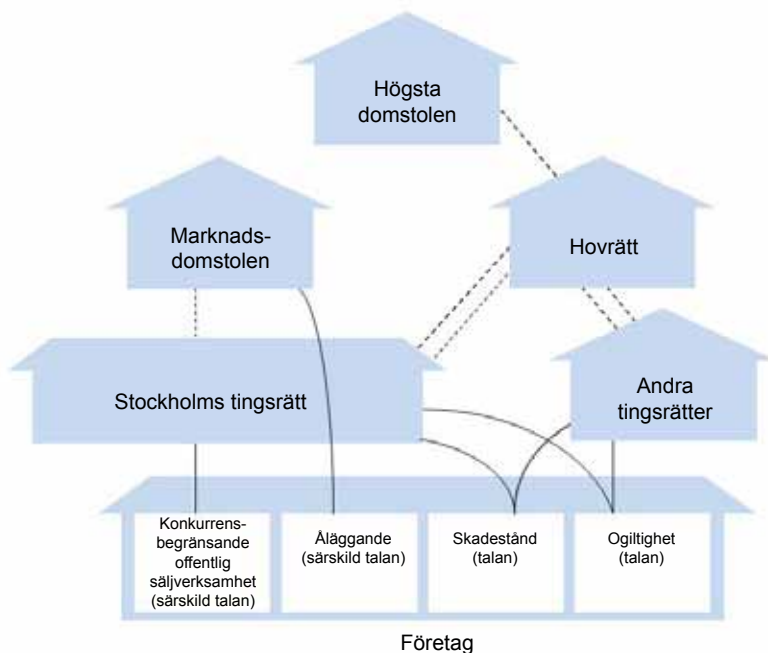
Högsta domstolen

Marknadsdomstolen

Hovrätt

Stockholms tingsrätt

Andra tingsrätter

Konkurrensbegränsande offentlig säljverksamhet (särskild talan)

Åläggande (särskild talan)

Skadestånd (talan)

Ogiltighet (talan)

Företag